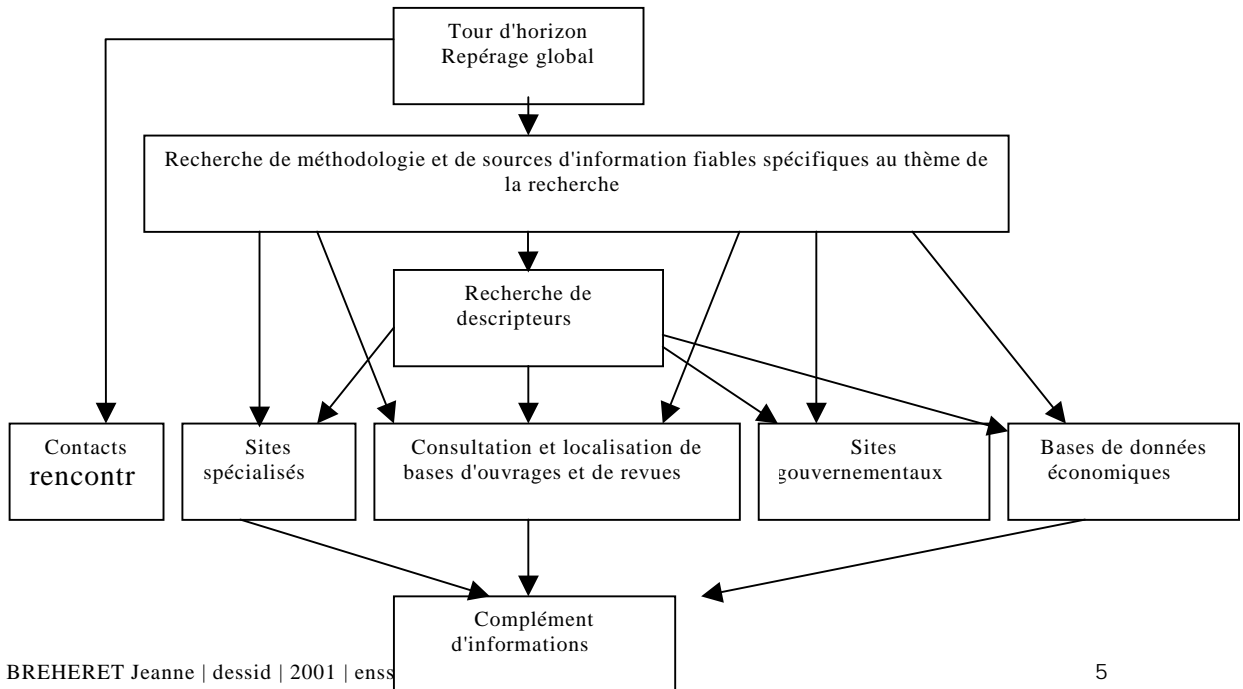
Tour d'horizon
Repérage global

Recherche de méthodologie et de sources d'information fiables spécifiques au thème de la recherche

Recherche de descripteurs

Contacts rencontr

Sites spécialisés

Consultation et localisation de bases d'ouvrages et de revues

Sites gouvernementaux

Bases de données économiques

Complément d'informations

BREHERET Jeanne | dessid | 2001 | enss

5